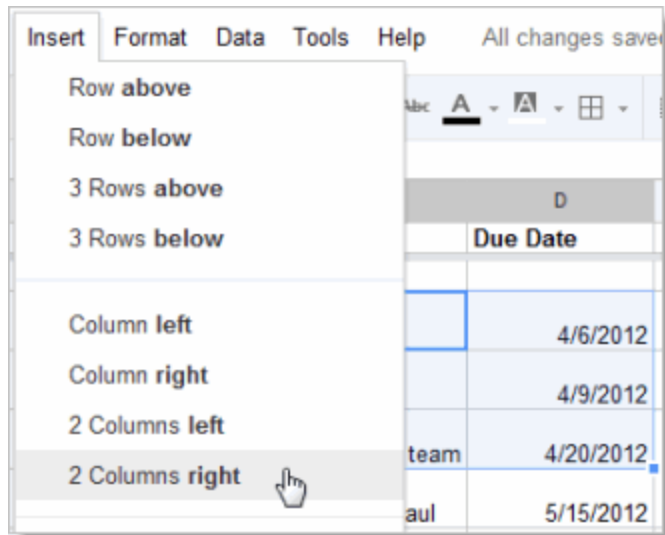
Insert Format Data Tools Help All changes save

Row **above**
Row **below**
3 Rows **above**
3 Rows **below**

Column **left**
Column **right**
2 Columns **left**
2 Columns **right**

Abc A A

D

| Due Date |
|---|
| |
| 4/6/2012 |
| 4/9/2012 |
| 4/20/2012 |
| 5/15/2012 |

team
aul